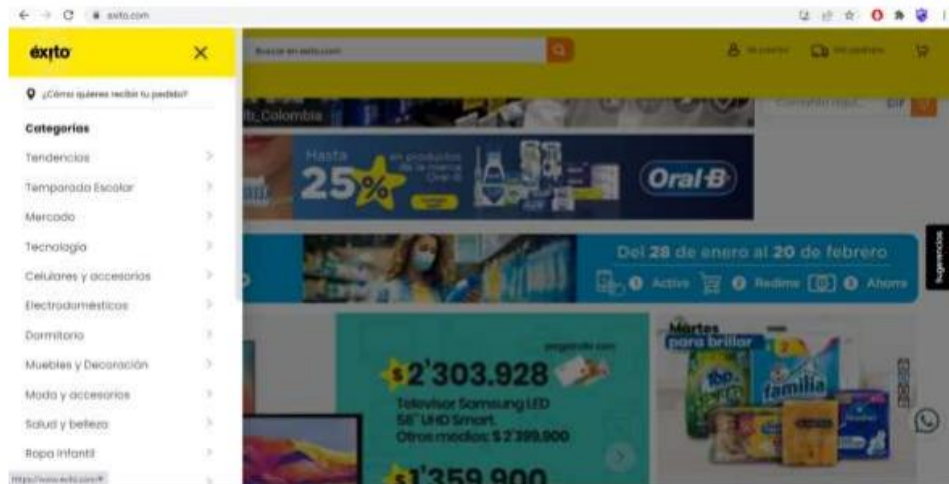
exito.com

éxito

¿Cómo quieres recibir tu pedido?

Categorías

Tendencias

Temporada Escolar

Mercado

Tecnología

Celulares y accesorios

Electrodomésticos

Dormitorio

Muebles y Decoración

Moda y accesorios

Salud y belleza

Ropa Infantil

https://www.exito.com/#

Buscar en exito.com

Mi cuenta

Mis pedidos

Comenta aquí... Ir

ito_Colombia

Hasta 25% en productos de la marca Oral-B

Oral-B

Del 28 de enero al 20 de febrero

1 Activa 2 Redime 3 Ahorra

Sugerencias

$2'303.928

Televisor Samsung LED 58" UHD Smart.

Otros medios: $2'399.900

$1'359.900

Martes para brillar

familia